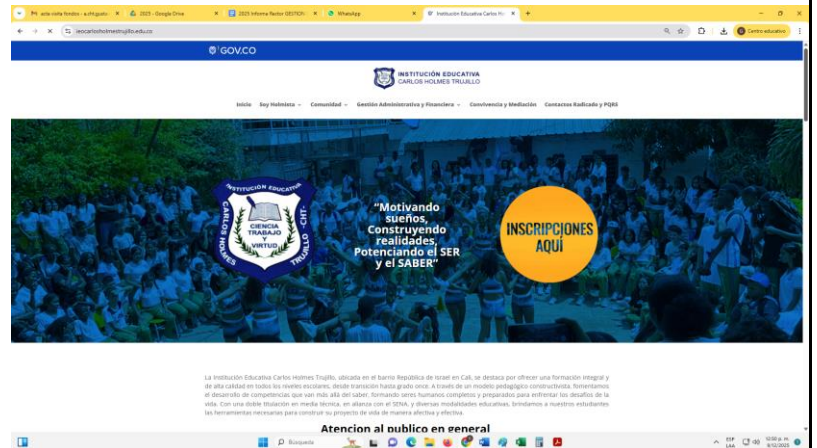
acta visita fondos - a.vht.gusto | 2025 - Google Drive | 2025 Informe Rector GESTION | WhatsApp | Institución Educativa Carlos Ho

ieocarlosholmestrujillo.edu.co

Centro educativo

GOV.CO

INSTITUCIÓN EDUCATIVA
CARLOS HOLMES TRUJILLO

Inicio Soy Holmista Comunidad Gestión Administrativa y Financiera Convivencia y Mediación Contactos Radicado y PQRS

INSTITUCION EDUCATIVA
CARLOS HOLMES TRUJILLO - CHT
CIENCIA TRABAJO Y VIRTUD

"Motivando sueños, Construyendo realidades, Potenciando el SER y el SABER"

INSCRIPCIONES AQUÍ

La Institución Educativa Carlos Holmes Trujillo, ubicada en el barrio República de Israel en Cali, se destaca por ofrecer una formación integral y de alta calidad en todos los niveles escolares, desde transición hasta grado once. A través de un modelo pedagógico constructivista, fomentamos el desarrollo de competencias que van más allá del saber, formando seres humanos completos y preparados para enfrentar los desafíos de la vida. Con una doble titulación en media técnica, en alianza con el SENA, y diversas modalidades educativas, brindamos a nuestros estudiantes las herramientas necesarias para construir su proyecto de vida de manera efectiva y afectiva.

Atencion al publico en general

Búsqueda

ESP LAA 12:50 p. m. 9/10/2025